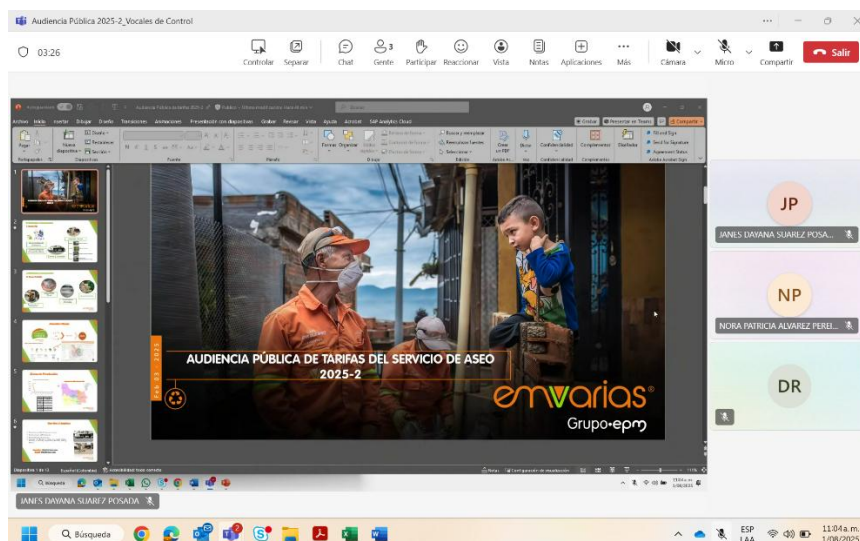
Audiencia Pública 2025-2_Vocales de Control

03:26

Controlar Separar Chat Gente 3 Participar Reaccionar Vista Notas Aplicaciones Más Cámara Micro Compartir Salir

Archivo Inicio Insertar Dibujar Diseño Transiciones Animaciones Presentación con diapositivas Grabar Revisar Vista Ayuda Acrobat SAP Analytics Cloud

AUDIENCIA PÚBLICA DE TARIFAS DEL SERVICIO DE ASEO 2025-2

emvarias®

Grupo•epm

JP
JANES DAYANA SUAREZ POSA...

NP
NORA PATRICIA ALVAREZ PEREI...

DR

JANES DAYANA SUAREZ POSADA

Búsqueda

ESP LAA

11:04 a. m.
1/08/2025